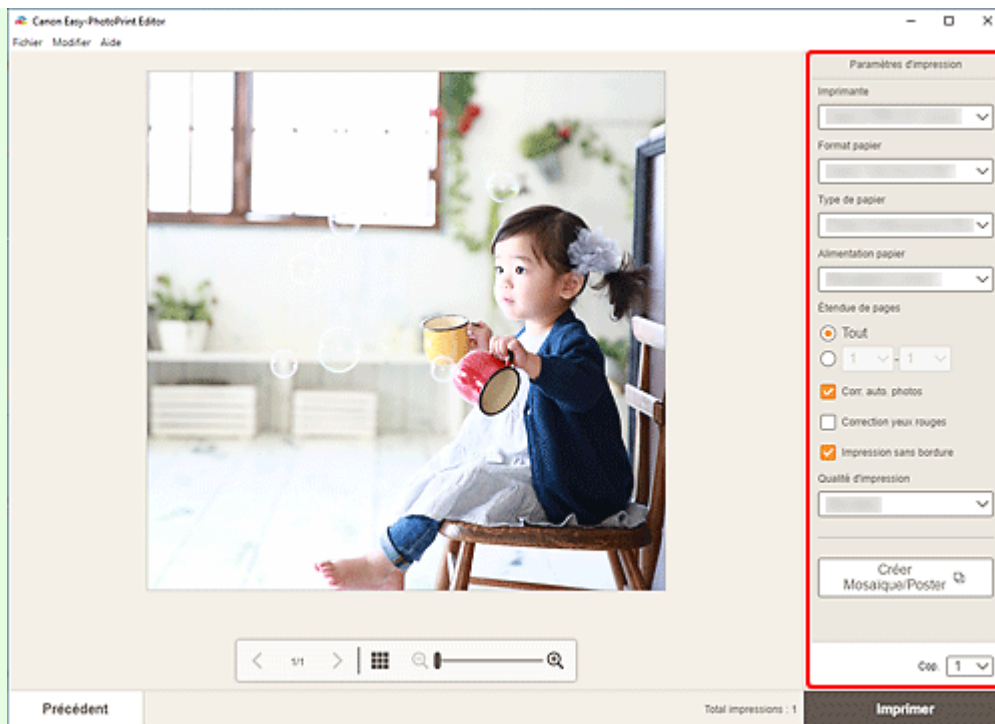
Canon Easy-PhotoPrint Editor

Fichier Modifier Aide

Paramètres d'impression

Imprimante

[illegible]

Format papier

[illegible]

Type de papier

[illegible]

Alimentation papier

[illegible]

Étendue de pages

Tout

1 - 1

Corr. auto. photos

Correction yeux rouges

Impression sans bordure

Qualité d'impression

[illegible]

Créer Mosaïque/Poster

1/1

Cop. 1

Précédent

Total impressions : 1

Imprimer